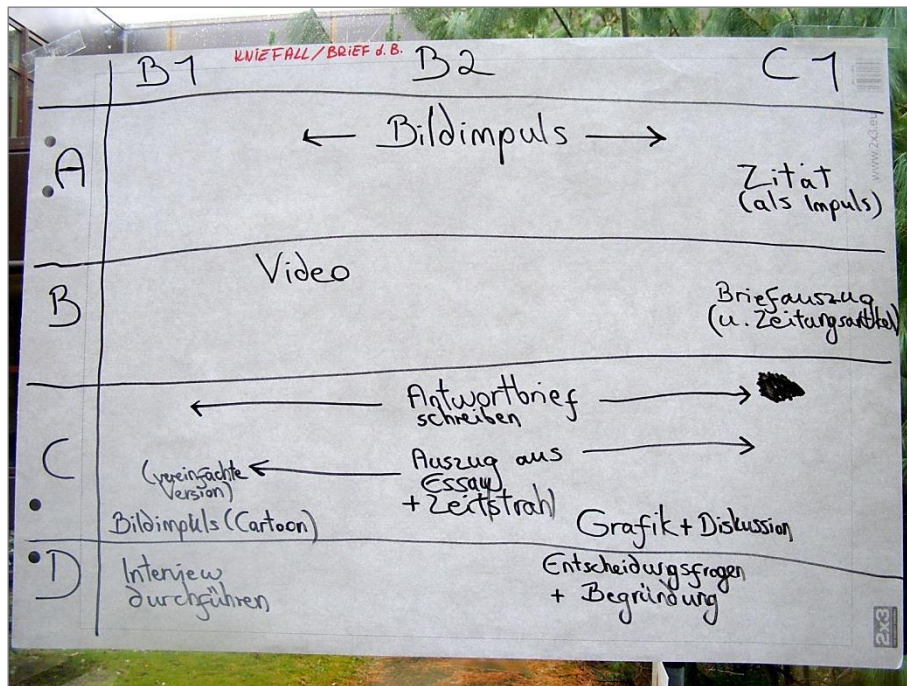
B1 KNIEFALL / BRIEF d. B. B2 C1

A ← Bildimpuls → Zitat (als Impuls)

B Video Briefauszug (u. Zeitungsartikel)

C ← Antwortbrief schreiben →

(vereinfachte Version) ← Auszug aus Essay + Zeitstrahl →

Bildimpuls (Cartoon) Grafik + Diskussion

D Interview durchführen Entscheidungsfragen + Begründung

www.2x3.eu

2x3